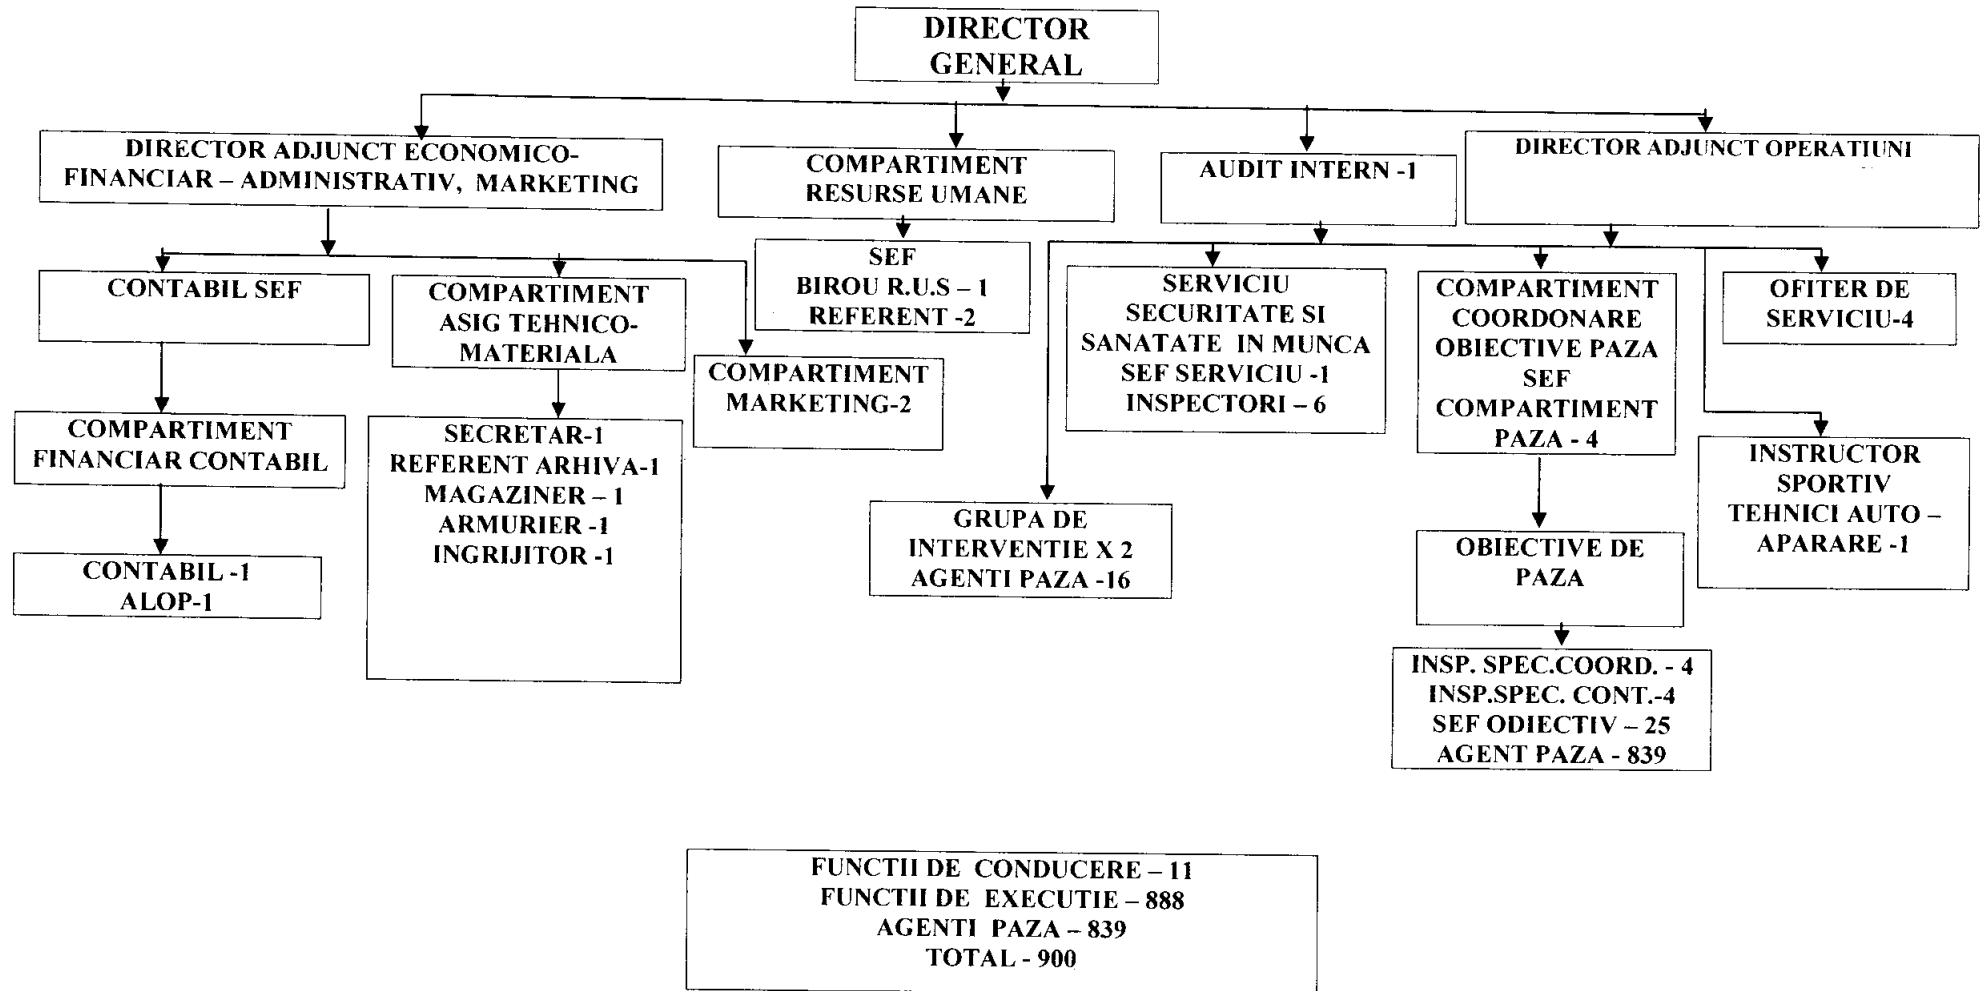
DIRECTOR GENERAL

DIRECTOR ADJUNCT ECONOMICO-FINANCIAR – ADMINISTRATIV, MARKETING

COMPARTIMENT RESURSE UMANE

AUDIT INTERN -1

DIRECTOR ADJUNCT OPERATIUNI

CONTABIL SEF

COMPARTIMENT ASIG TEHNICO-MATERIALA

SEF BIROU R.U.S – 1 REFERENT -2

COMPARTIMENT MARKETING-2

SERVICIU SECURITATE SI SANATATE IN MUNCA SEF SERVICIU -1 INSPECTORI – 6

COMPARTIMENT COORDONARE OBIECTIVE PAZA SEF COMPARTIMENT PAZA - 4

OFITER DE SERVICIU-4

COMPARTIMENT FINANCIAR CONTABIL

SECRETAR-1 REFERENT ARHIVA-1 MAGAZINER – 1 ARMURIER -1 INGRIJITOR -1

INSTRUCTOR SPORTIV TEHNICI AUTO – APARARE -1

CONTABIL -1 ALOP-1

GRUPA DE INTERVENTIE X 2 AGENTI PAZA -16

OBIECTIVE DE PAZA

INSP. SPEC.COORD. - 4 INSP.SPEC. CONT.-4 SEF ODIECTIV – 25 AGENT PAZA - 839

FUNCTII DE CONDUCERE – 11
FUNCTII DE EXECUTIE – 888
AGENTI PAZA – 839
TOTAL - 900